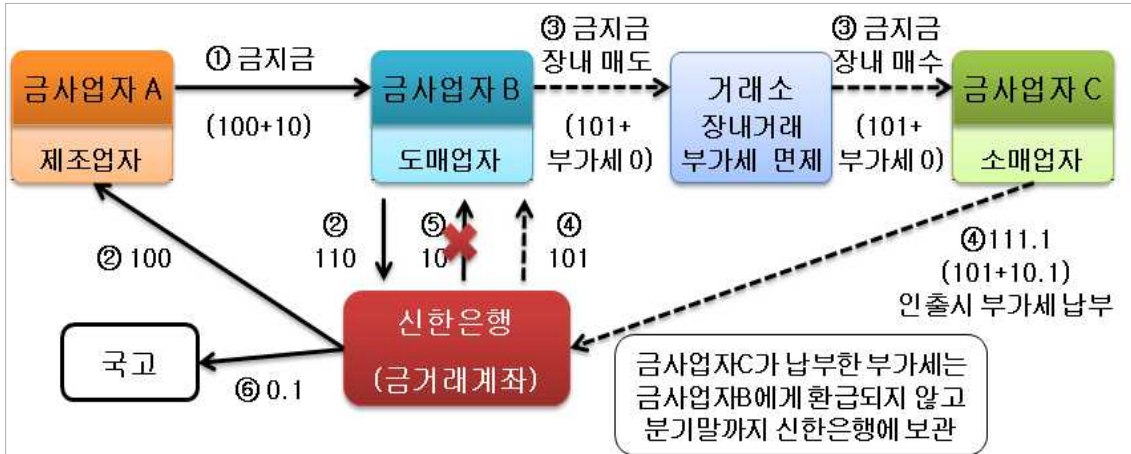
금사업자 A
제조업자

① 금지금
(100+10)

금사업자 B
도매업자

③ 금지금
장내 매도
(101+
부가세 0)

거래소
장내거래
부가세 면제

③ 금지금
장내 매수
(101+
부가세 0)

금사업자 C
소매업자

② 100

②
110

⑤
10

④
101

④111.1
(101+10.1)
인출시 부가세 납부

신한은행
(금거래계좌)

국고

⑥ 0.1

금사업자C가 납부한 부가세는
금사업자B에게 환급되지 않고
분기말까지 신한은행에 보관